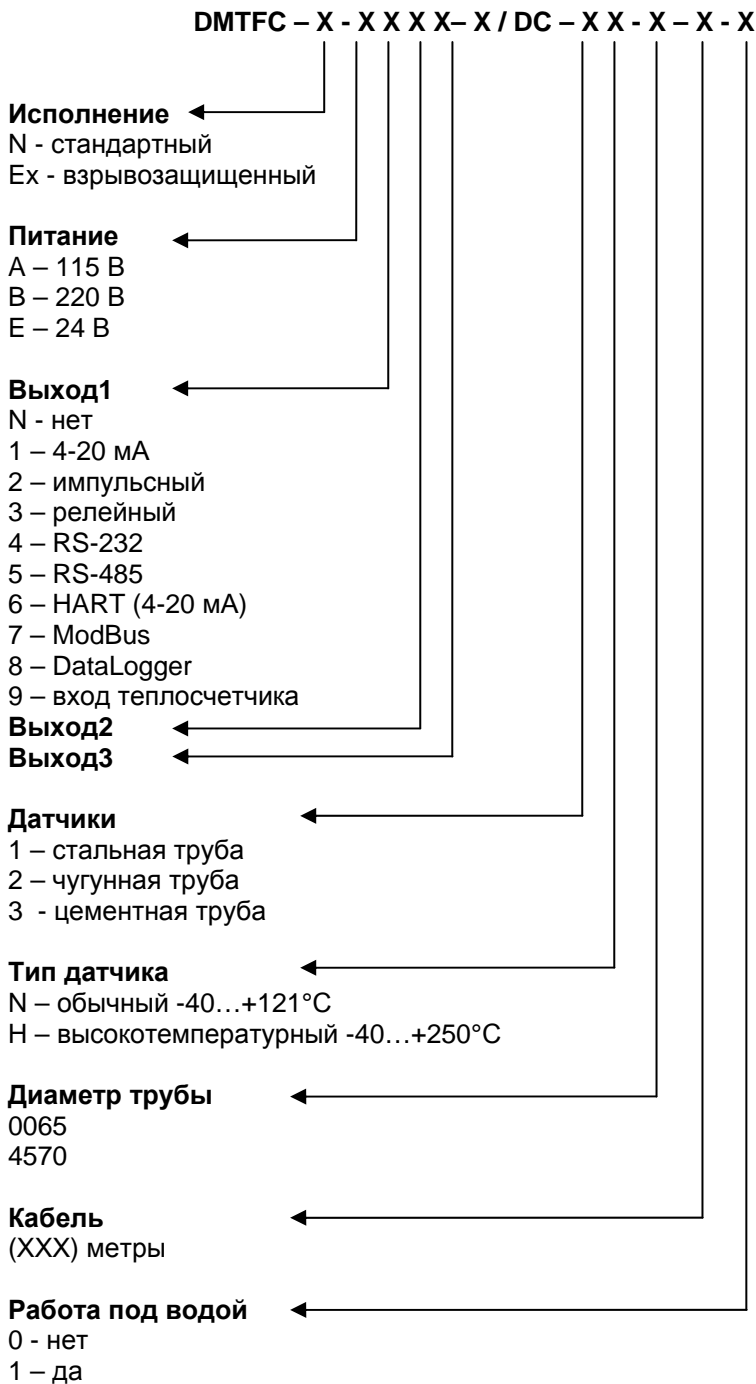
DMTFC – X - X X X X– X / DC – X X - X – X - X

**Исполнение**
N - стандартный
Ex - взрывозащищенный

**Питание**
A – 115 В
B – 220 В
E – 24 В

**Выход1**
N - нет
1 – 4-20 мА
2 – импульсный
3 – релейный
4 – RS-232
5 – RS-485
6 – HART (4-20 мА)
7 – ModBus
8 – DataLogger
9 – вход теплосчетчика
**Выход2**
**Выход3**

**Датчики**
1 – стальная труба
2 – чугунная труба
3 - цементная труба

**Тип датчика**
N – обычный -40…+121°C
H – высокотемпературный -40…+250°C

**Диаметр трубы**
0065
4570

**Кабель**
(XXX) метры

**Работа под водой**
0 - нет
1 – да